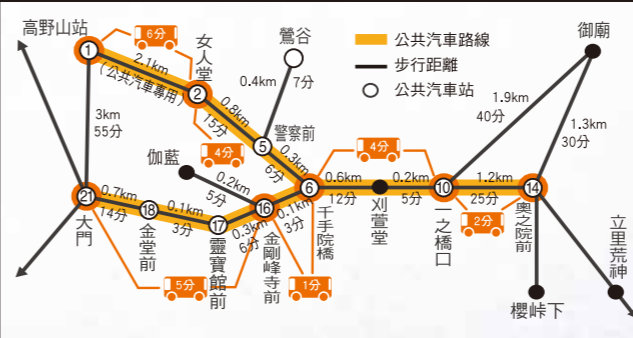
高野山站
1
6分
女人堂
2.1km
（公共汽車專用）
2
鶯谷
0.4km
7分
公共汽車路線
步行距離
公共汽車站
御廟
3km
55分
0.8km
15分
5
警察前
0.3km
6分
4分
伽藍
0.2km
5分
4分
6
0.6km
12分
刈萱堂
0.2km
5分
10
一之橋口
1.9km
40分
1.2km
25分
14
奧之院前
2分
1.3km
30分
21
大門
0.7km
14分
18
金堂前
0.1km
3分
17
靈寶館前
0.3km
6分
16
金剛峰寺前
0.1km
3分
千手院橋
5分
1分
櫻峠下
立里荒神